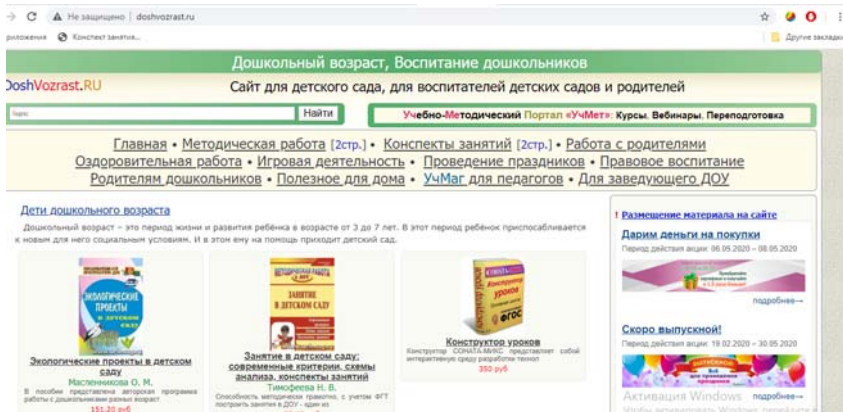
→ C ▲ Не защищено | doshvozrast.ru

риложения Конспект занятия...

Другие закладк

Дошкольный возраст, Воспитание дошкольников

DoshVozrast.RU

Сайт для детского сада, для воспитателей детских садов и родителей

Найти

Учебно-Методический Портал «УчМет»: Курсы, Вебинары, Переподготовка

Главная • Методическая работа [2стр.] • Конспекты занятий [2стр.] • Работа с родителями
Оздоровительная работа • Игровая деятельность • Проведение праздников • Правовое воспитание
Родителям дошкольников • Полезное для дома • УчМаг для педагогов • Для заведующего ДОУ

Дети дошкольного возраста

Дошкольный возраст – это период жизни и развития ребёнка в возрасте от 3 до 7 лет. В этот период ребёнок приспосабливается к новым для него социальным условиям. И в этом ему на помощь приходит детский сад.

Экологические проекты в детском саду

Экологические проекты в детском саду
Масленникова О. М.
В пособии представлена авторская программа работы с дошкольниками разных возраст
151.20 руб

Методическая работа в ДОУ
Занятие в детском саду

Занятие в детском саду: современные критерии, схемы анализа, конспекты занятий
Тимофеева Н. В.
Способность методически грамотно, с учетом ФГТ построить занятия в ДОУ - один из

Конструктор уроков
ФГОС

Конструктор уроков
Конструктор СОНАТА-МИКС представляет собой интерактивную среду разработки технол
350 руб

Размещение материала на сайте

Дарим деньги на покупки
Период действия акции: 06.05.2020 – 08.05.2020

подробнее→

Скоро выпускной!
Период действия акции: 19.02.2020 – 30.05.2020

подробнее→

Активация Windows
Чтобы активировать Windows, перейдите в